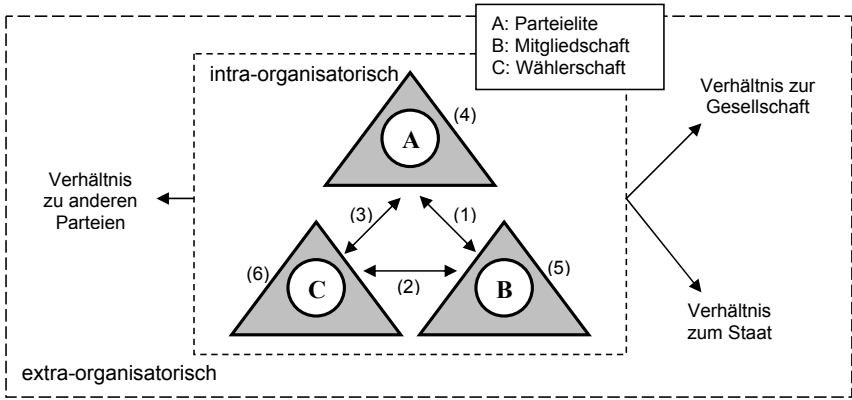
A: Parteielite
B: Mitgliedschaft
C: Wählerschaft

intra-organisatorisch

(4)

A

Verhältnis zur Gesellschaft

Verhältnis zu anderen Parteien

(3)

(1)

(6)

C

(2)

B

(5)

Verhältnis zum Staat

extra-organisatorisch